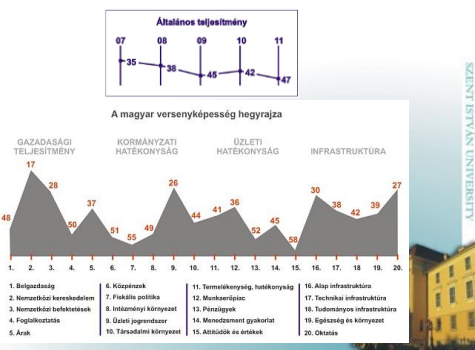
Általános teljesítmény

07 08 09 10 11

35 38 45 42 47

A magyar versenyképesség hegyrajza

GAZDASÁGI TELJESÍTMÉNY

KORMÁNYZATI HATÉKONYSÁG

ÜZLETI HATÉKONYSÁG

INFRASTRUKTÚRA

48 17 28 50 37 51 55 49 26 44 41 36 52 45 58 30 38 42 39 27

1. 2. 3. 4. 5. 6. 7. 8. 9. 10. 11. 12. 13. 14. 15. 16. 17. 18. 19. 20.

1. Belgazdaság
2. Nemzetközi kereskedelem
3. Nemzetközi befektetések
4. Foglalkoztatás
5. Árak

6. Közpénzek
7. Fiskális politika
8. Intézményi környezet
9. Üzleti jogrendszer
10. Társadalmi környezet

11. Termelékenység, hatékonyság
12. Munkaerőpiac
13. Pénzügyek
14. Menedzsment gyakorlat
15. Attitűdök és értékek

16. Alap infrastruktúra
17. Technikai infrastruktúra
18. Tudományos infrastruktúra
19. Egészség és környezet
20. Oktatás

SZENT ISTVÁN UNIVERSITY